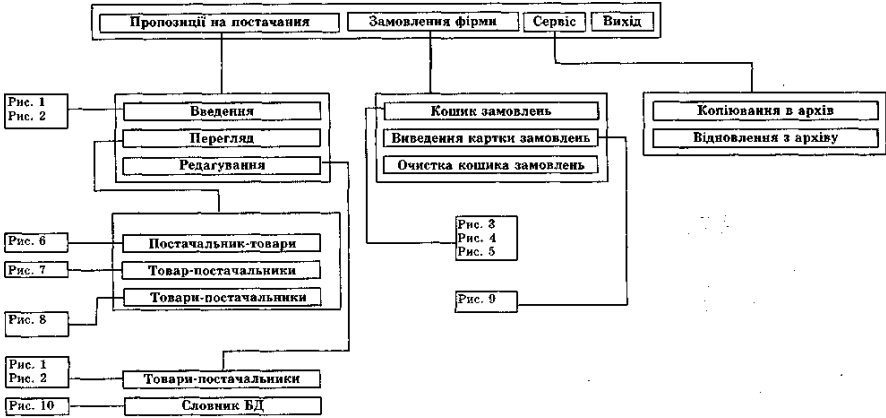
Пропозиції на постачання | Замовлення фірми | Сервіс | Вихід

Рис. 1
Рис. 2

Введення
Перегляд
Редагування

Кошик замовлень
Виведення картки замовлень
Очистка кошика замовлень

Копіювання в архів
Відновлення з архіву

Рис. 6
Постачальник-товари
Рис. 7
Товар-постачальники
Товари-постачальники
Рис. 8

Рис. 3
Рис. 4
Рис. 5

Рис. 9

Рис. 1
Рис. 2
Товари-постачальники
Рис. 10
Словник БД